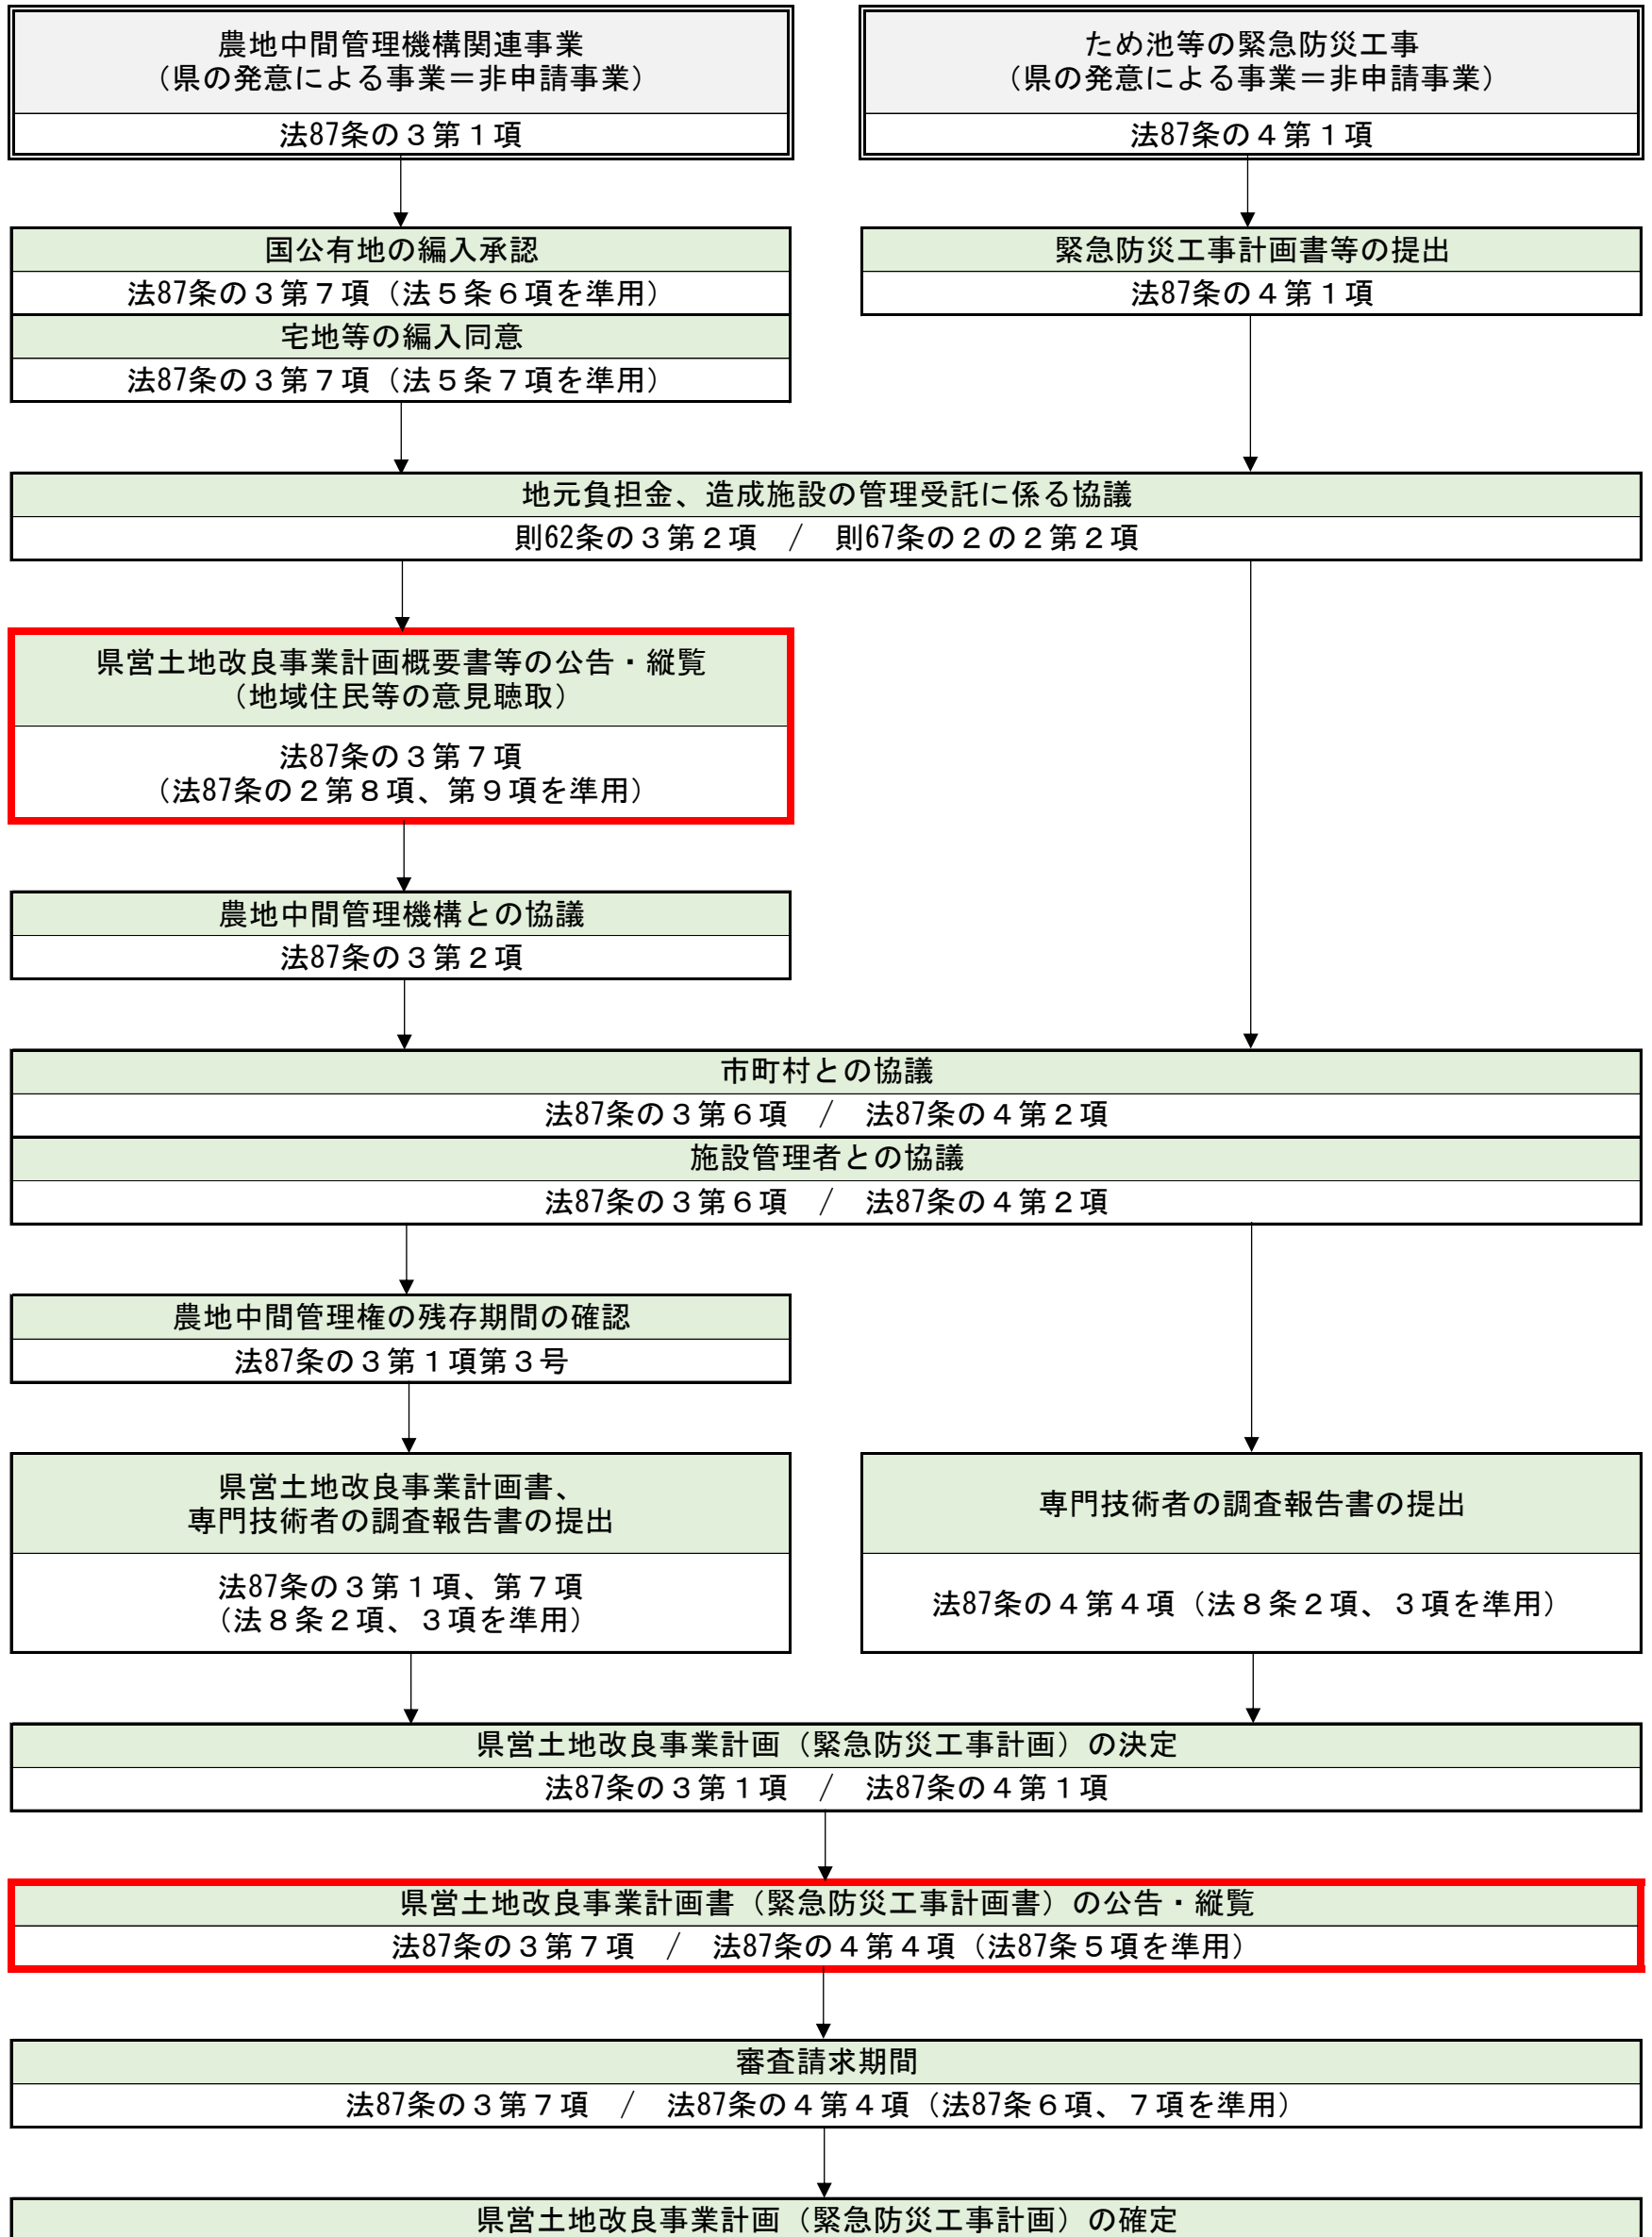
農地中間管理機構関連事業
（県の発意による事業＝非申請事業）

法87条の３第１項

ため池等の緊急防災工事
（県の発意による事業＝非申請事業）

法87条の４第１項

国公有地の編入承認

法87条の３第７項（法５条６項を準用）

宅地等の編入同意

法87条の３第７項（法５条７項を準用）

緊急防災工事計画書等の提出

法87条の４第１項

地元負担金、造成施設の管理受託に係る協議

則62条の３第２項　／　則67条の２の２第２項

県営土地改良事業計画概要書等の公告・縦覧
（地域住民等の意見聴取）

法87条の３第７項
（法87条の２第８項、第９項を準用）

農地中間管理機構との協議

法87条の３第２項

市町村との協議

法87条の３第６項　／　法87条の４第２項

施設管理者との協議

法87条の３第６項　／　法87条の４第２項

農地中間管理権の残存期間の確認

法87条の３第１項第３号

県営土地改良事業計画書、
専門技術者の調査報告書の提出

法87条の３第１項、第７項
（法８条２項、３項を準用）

専門技術者の調査報告書の提出

法87条の４第４項（法８条２項、３項を準用）

県営土地改良事業計画（緊急防災工事計画）の決定

法87条の３第１項　／　法87条の４第１項

県営土地改良事業計画書（緊急防災工事計画書）の公告・縦覧

法87条の３第７項　／　法87条の４第４項（法87条５項を準用）

審査請求期間

法87条の３第７項　／　法87条の４第４項（法87条６項、７項を準用）

県営土地改良事業計画（緊急防災工事計画）の確定